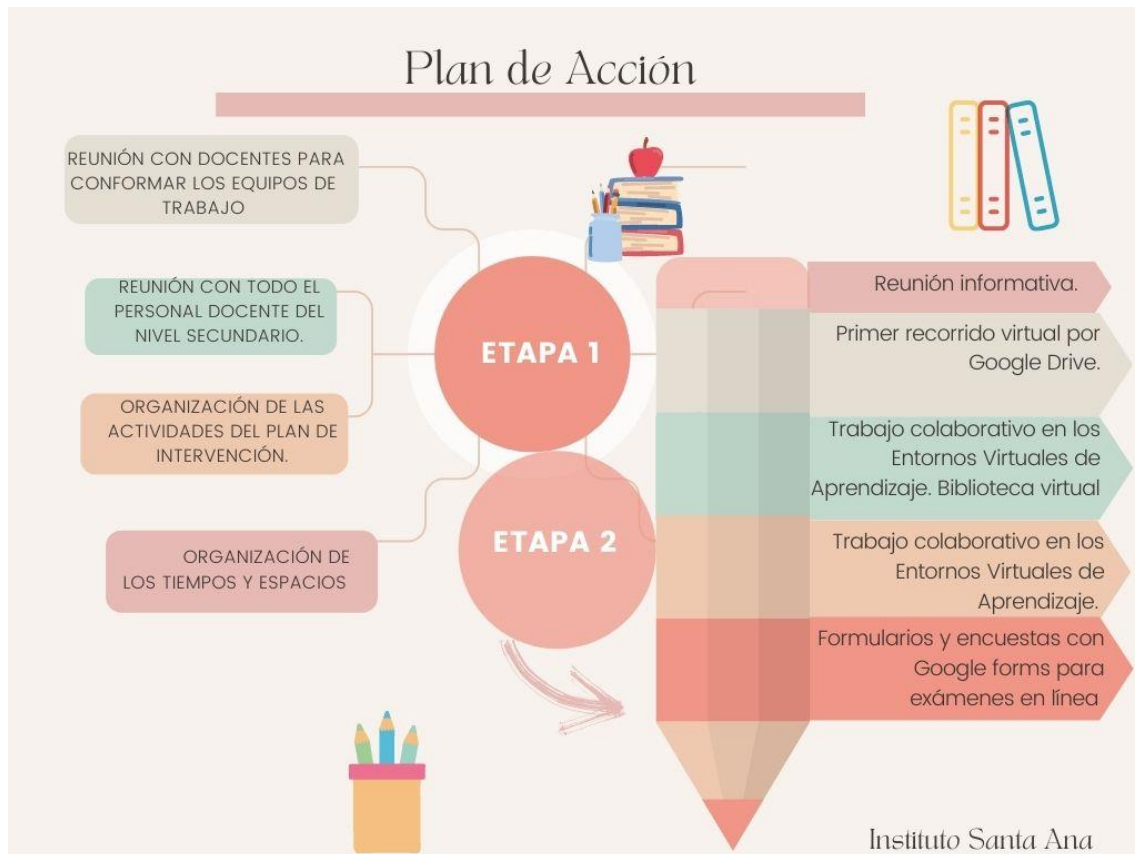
Plan de Acción

REUNIÓN CON DOCENTES PARA CONFORMAR LOS EQUIPOS DE TRABAJO

REUNIÓN CON TODO EL PERSONAL DOCENTE DEL NIVEL SECUNDARIO.

ORGANIZACIÓN DE LAS ACTIVIDADES DEL PLAN DE INTERVENCIÓN.

ORGANIZACIÓN DE LOS TIEMPOS Y ESPACIOS

ETAPA 1

ETAPA 2

Reunión informativa.

Primer recorrido virtual por Google Drive.

Trabajo colaborativo en los Entornos Virtuales de Aprendizaje. Biblioteca virtual

Trabajo colaborativo en los Entornos Virtuales de Aprendizaje.

Formularios y encuestas con Google forms para exámenes en línea

Instituto Santa Ana